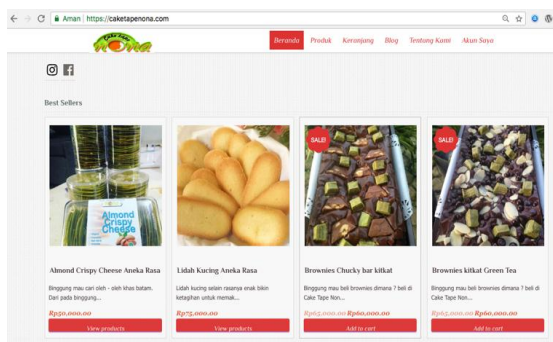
Aman | https://caketapenona.com

Cake tape NONA

Beranda Produk Keranjang Blog Tentang Kami Akun Saya

Best Sellers

Almond Crispy Cheese

Almond Crispy Cheese Aneka Rasa
Bingung mau cari oleh - oleh khas batam. Dari pada bingung...
Rp50.000,00
View products

Lidah Kucing Aneka Rasa
Lidah kucing selain rasanya enak bikin ketagihan untuk memak...
Rp75.000,00
View products

SALE!
Brownies Chucky bar kitkat
Bingung mau beli brownies dimana ? beli di Cake Tape Non...
Rp65.000,00 Rp60.000,00
Add to cart

SALE!
Brownies kitkat Green Tea
Bingung mau beli brownies dimana ? beli di Cake Tape Non...
Rp65.000,00 Rp60.000,00
Add to cart